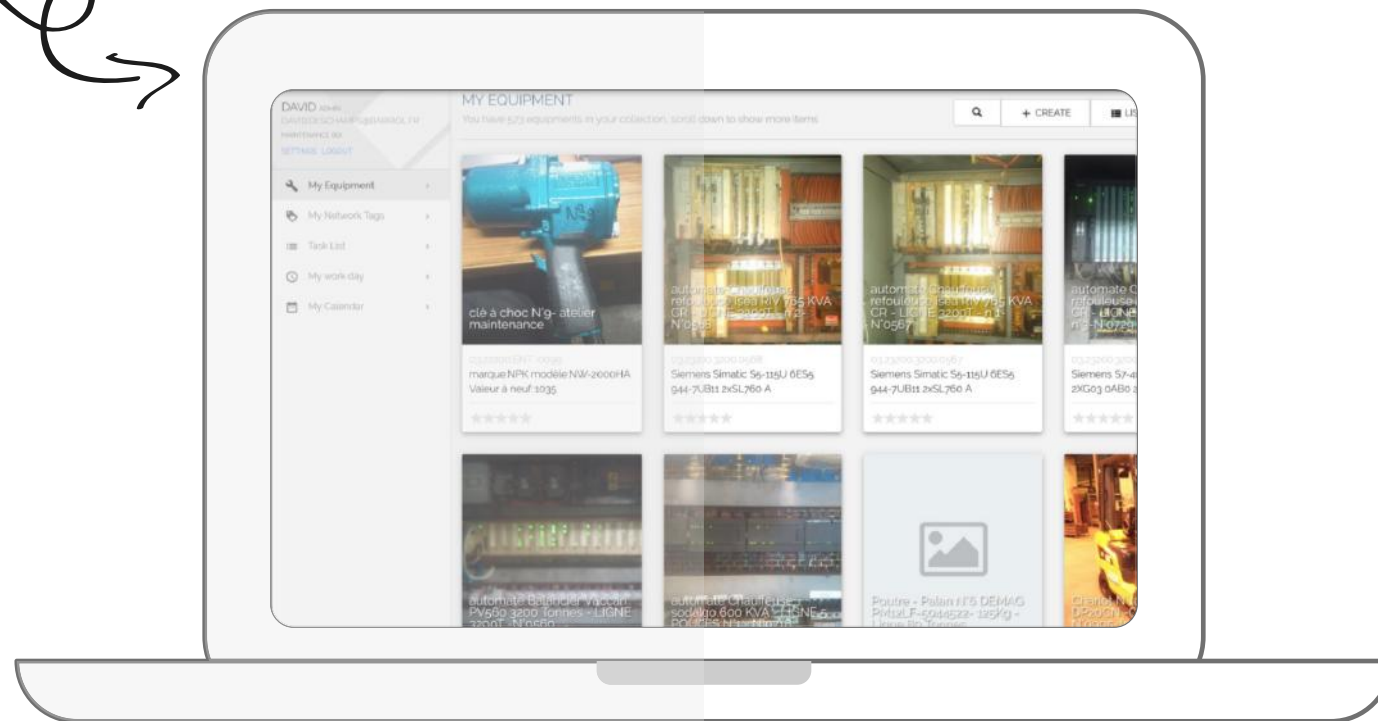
DAVID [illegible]
DAVID.DESCHAMPS@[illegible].FR
MAINTENANCE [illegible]
SETTINGS LOGOUT

My Equipment
My Network Tags
Task List
My work day
My Calendar

MY EQUIPMENT
You have 573 equipments in your collection, scroll down to show more items

+ CREATE
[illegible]

clé à choc N°9- atelier maintenance
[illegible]
marque NPK modèle NW-2000HA Valeur à neuf 1035

automate Chauffeuse refouleuse Isea RIV 765 KVA CR - LIGNE 3200T - n 1- N°0568
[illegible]
Siemens Simatic S5-115U 6ES5 944-7UB11 2xSL760 A

automate Chauffeuse refouleuse Isea RIV 765 KVA CR - LIGNE 3200T - n 1- N°0567
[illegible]
Siemens Simatic S5-115U 6ES5 944-7UB11 2xSL760 A

automate C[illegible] refouleuse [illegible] CR - LIGNE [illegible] n 3- N°0720
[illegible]
Siemens S7-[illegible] 2XG03 0AB0 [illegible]

automate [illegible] PV560 3200 Tonnes - LIGNE 3200T - N°0560

automate Chauffeuse sodalgo 600 KVA - LIGNE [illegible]

Poutre - Palan n°5 DEMAG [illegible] 125Kg - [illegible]

Chariot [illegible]